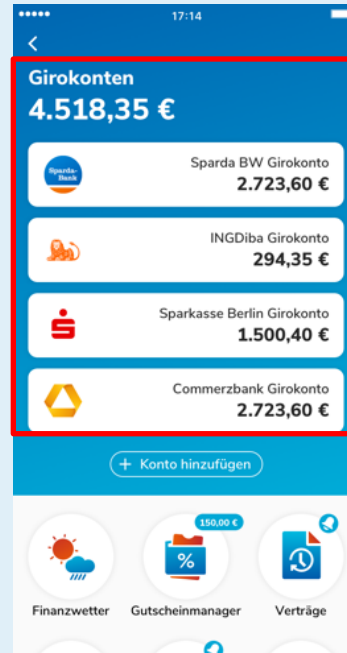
17:14

<

Girokonten
4.518,35 €

Sparda-Bank
Sparda BW Girokonto
2.723,60 €

INGDiba Girokonto
294,35 €

Sparkasse Berlin Girokonto
1.500,40 €

Commerzbank Girokonto
2.723,60 €

+ Konto hinzufügen

150,00 €

%

Finanzwetter Gutscheinmanager Verträge